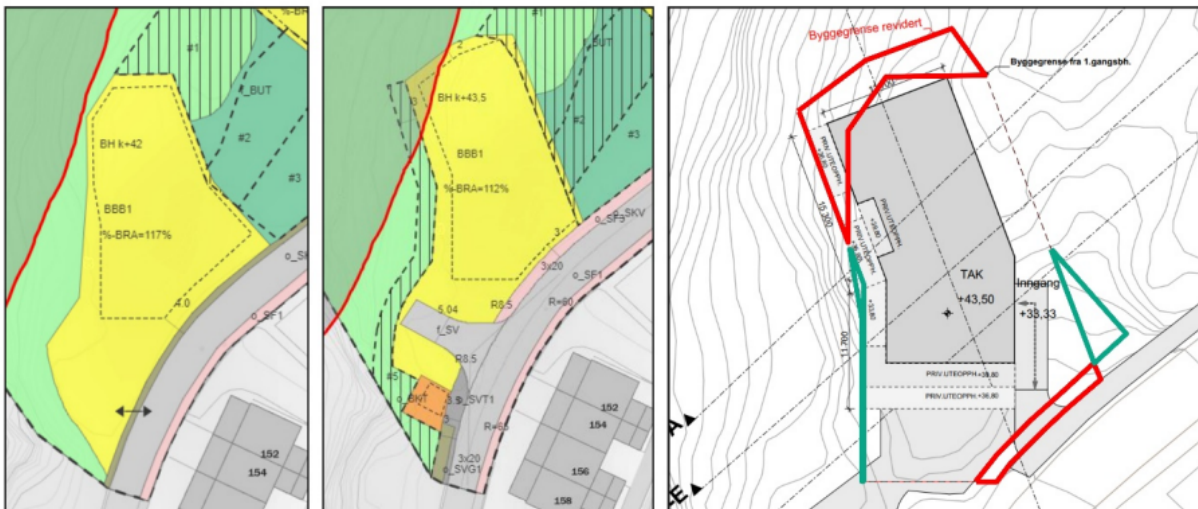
%-BR
#1
f_BUT
#2
#3
BH k+42
BBB1
%-BRA=117%
4.0
o_SK
o_SF1
152
154

#1
2
f_BUT
3
BH k+43,5
#2
#3
BBB1
%-BRA=112%
3
o_SF3
SKV
3x20
o_SF1
R=90
5.04
R8.5
f_SV
R8.5
#5
o_BNT
9
o_SVT1
R=85
3x20
o_SVG1
152
154
156
158

Byggegrense revidert
Byggegrense fra 1.gangsbh.
PRIV.UTEOPPH.
PRIV.UTEOPPH.
PRIV.UTEOPPH.
18,300
TAK
+43,50
Inngang
+33,33
11,200
PRIV.UTEOPPH.+36,80
PRIV.UTEOPPH.+36,80
A
E